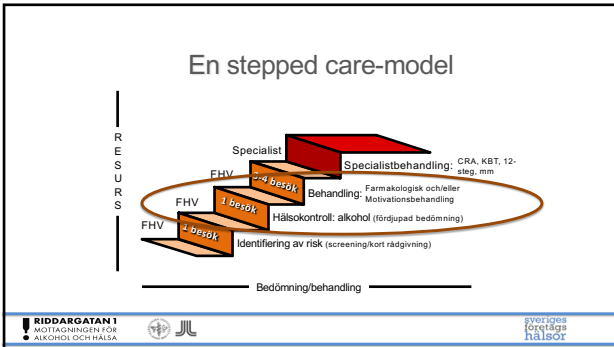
En stepped care-model

R
E
S
U
R
S

Specialist

FHV

FHV

FHV

3-4 besök

1 besök

1 besök

Specialistbehandling: CRA, KBT, 12-steg, mm

Behandling: Farmakologisk och/eller Motivationsbehandling

Hälsokontroll: alkohol (fördjupad bedömning)

Identifiering av risk (screening/kort rådgivning)

Bedömning/behandling

RIDDARGATAN 1
MOTTAGNINGEN FÖR
ALKOHOL OCH HÄLSA

sveriges
företags
hälsor